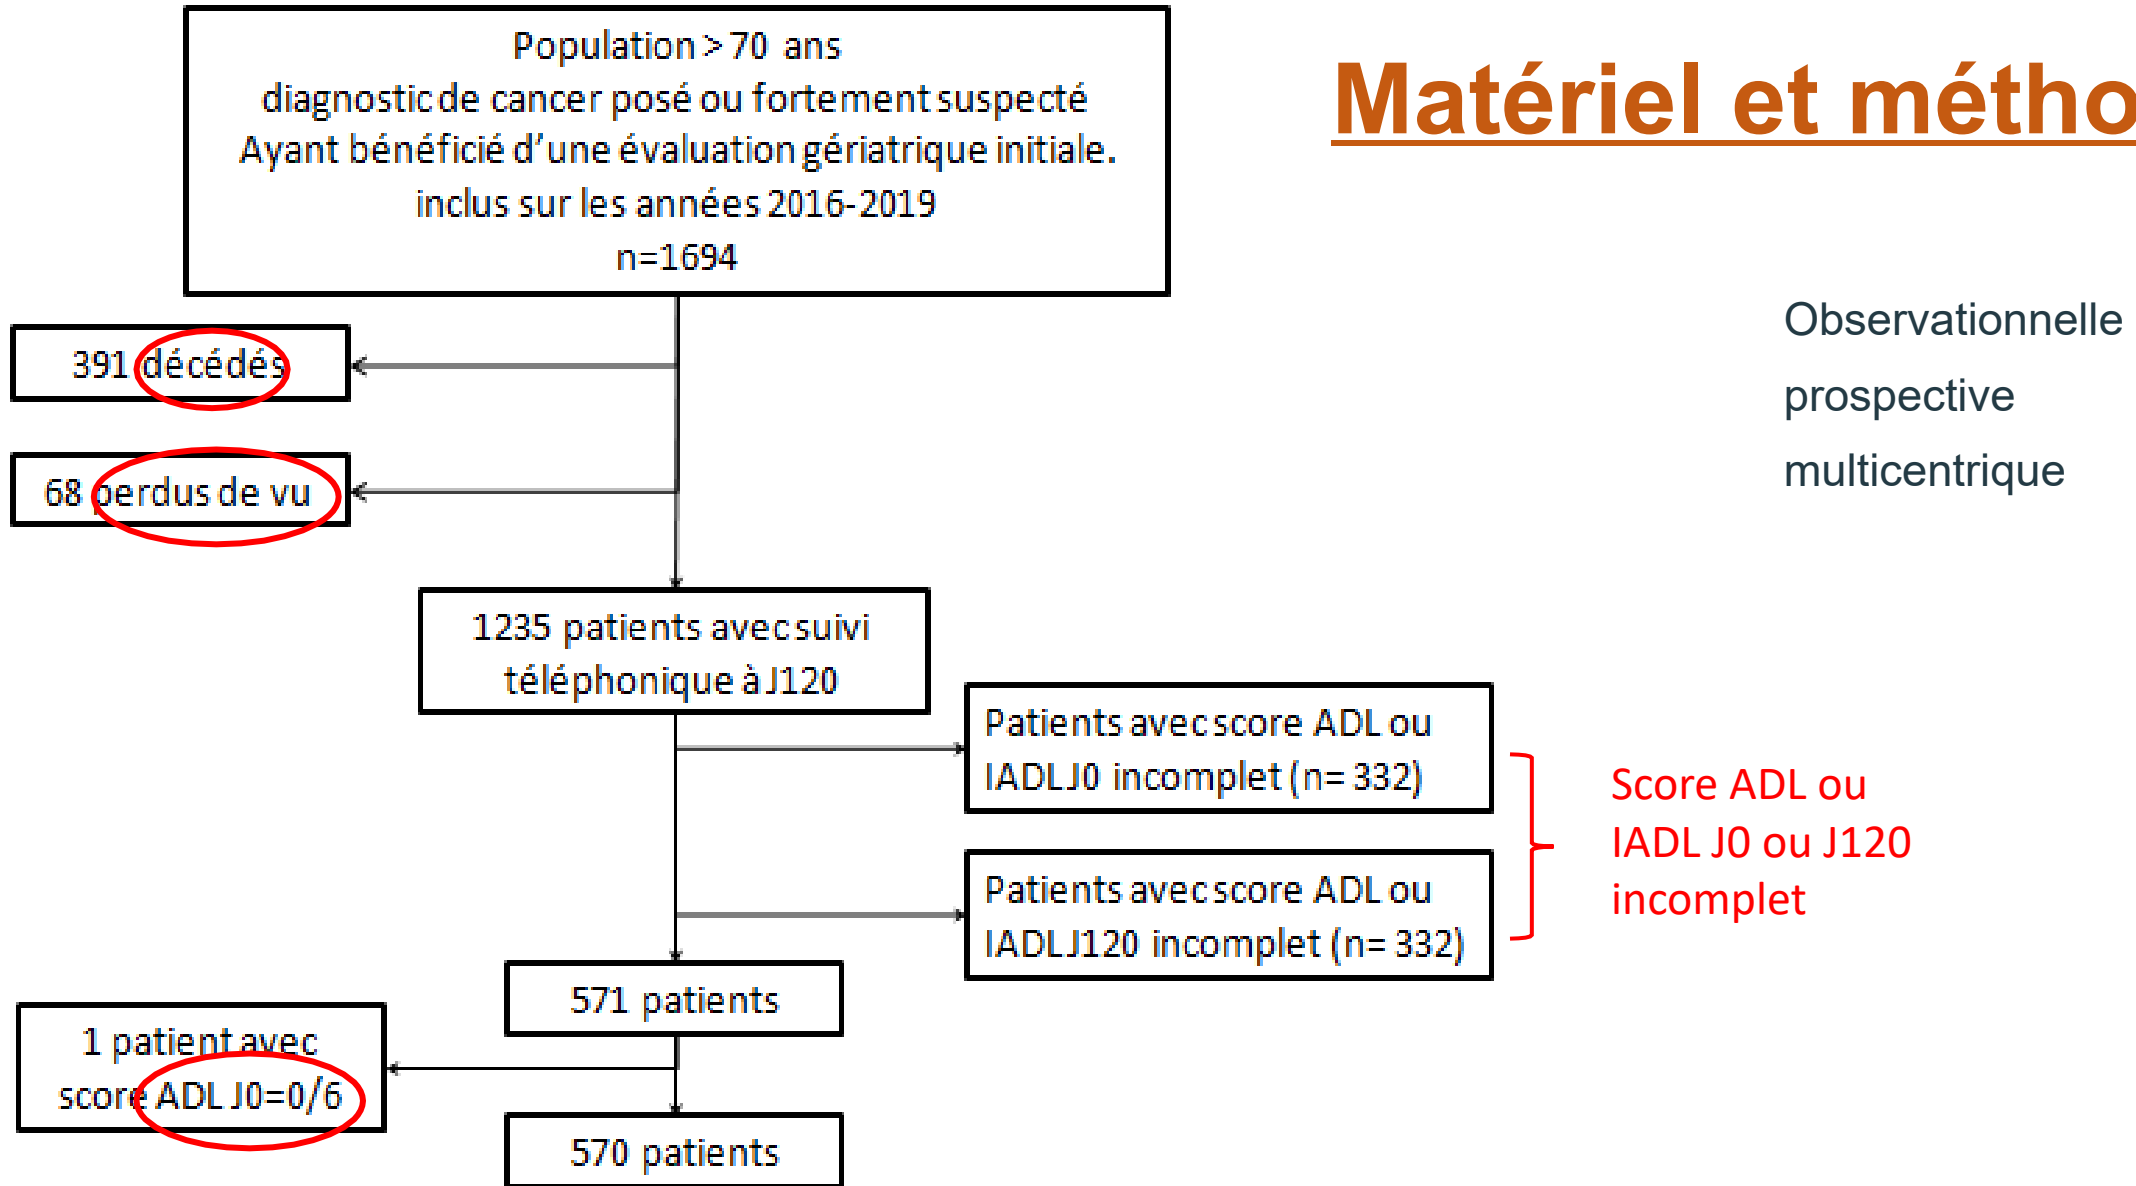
Population > 70 ans
diagnostic de cancer posé ou fortement suspecté
Ayant bénéficié d'une évaluation gériatrique initiale.
inclus sur les années 2016-2019
n=1694

Matériel et métho

391 décédés

68 perdus de vu

Observationnelle
prospective
multicentrique

1235 patients avec suivi téléphonique à J120

Patients avec score ADL ou IADLJ0 incomplet (n= 332)

Patients avec score ADL ou IADLJ120 incomplet (n= 332)

Score ADL ou IADL J0 ou J120 incomplet

571 patients

1 patient avec score ADL J0=0/6

570 patients